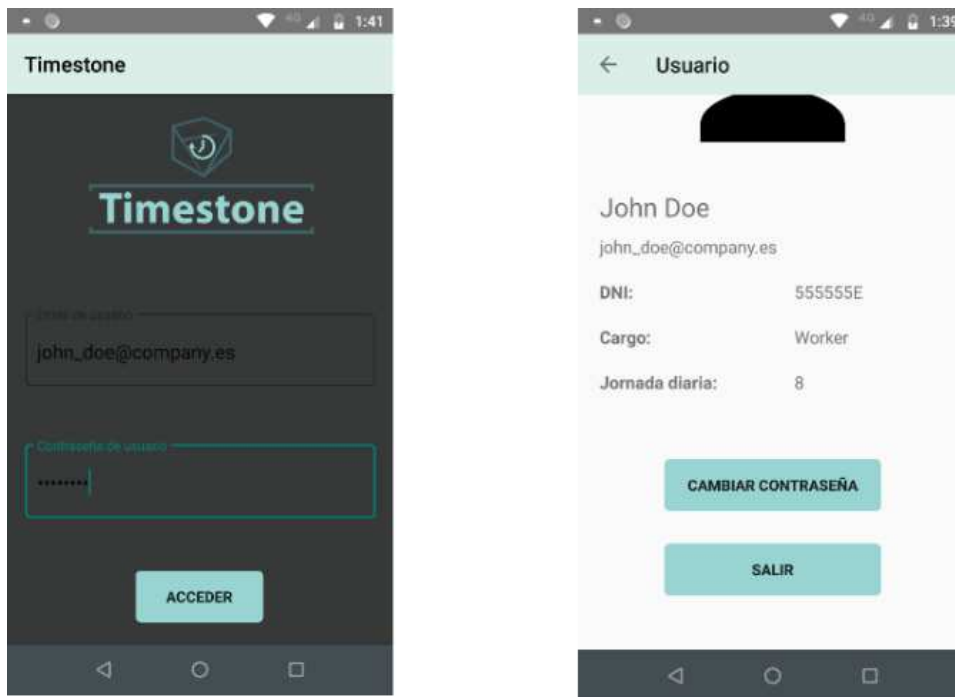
1:41

Timestone

Timestone

Email de usuario
john_doe@company.es

Contraseña de usuario
••••••••

ACCEDER

1:39

← Usuario

John Doe
john_doe@company.es

DNI: 555555E

Cargo: Worker

Jornada diaria: 8

CAMBIAR CONTRASEÑA

SALIR